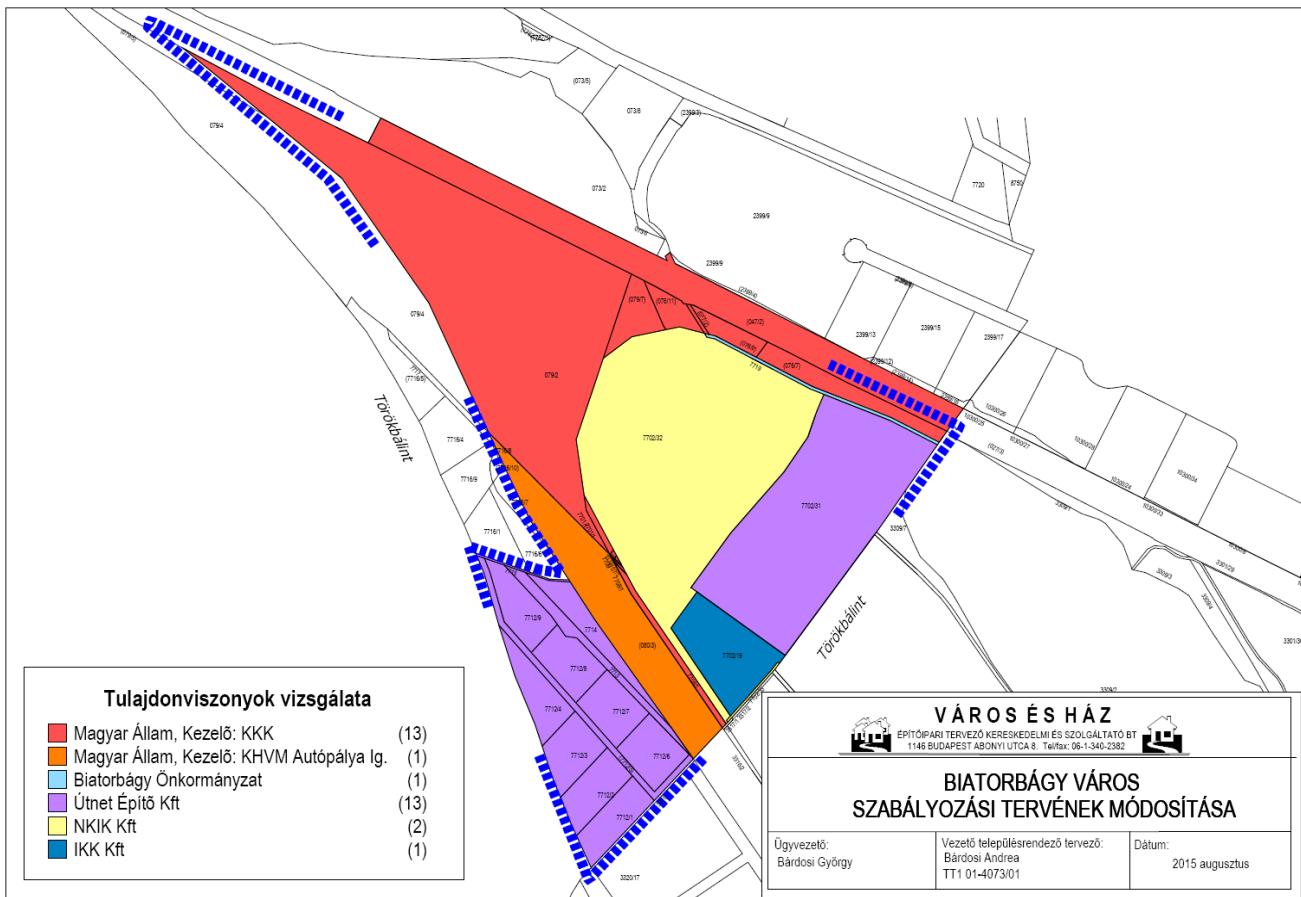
(074/2)
079/4
(073/5)
073/6
(2399/3)
073/2
2399/9
7720
8750
2399/9
(2399/4)
(079/7)
(076/11)
(047/2)
2399/13
2399/15
2399/17
079/4
079/2
7719
(076/7)
(2399/12)
1030/26
1030/25
1030/27
Törökbálint
7716/4
7716/9
7702/32
7702/31
1030/24
1030/23
1030/34
7716/1
7715/6
3309/7
3309/3
3301/29
7712/9
7714
7712/8
(080/3)
7702/19
Törökbálint
3301/30
7712/4
7712/7
7712/3
7712/6
7712/2
7712/1
3309/2
3320/17

Tulajdonviszonyok vizsgálata
Magyar Állam, Kezelõ: KKK (13)
Magyar Állam, Kezelõ: KHVM Autópálya Ig. (1)
Biatorbágy Önkormányzat (1)
Útnet Építõ Kft (13)
NKIK Kft (2)
IKK Kft (1)

VÁROS ÉS HÁZ
ÉPÍTŐIPARI TERVEZŐ KERESKEDELMI ÉS SZOLGÁLTATÓ BT
1146 BUDAPEST ABONYI UTCA 8. Tel/fax: 06-1-340-2382

BIATORBÁGY VÁROS
SZABÁLYOZÁSI TERVÉNEK MÓDOSÍTÁSA

| Ügyvezető: Bárdosi György | Vezető településrendező tervező: Bárdosi Andrea TT1 01-4073/01 | Dátum: 2015 augusztus |